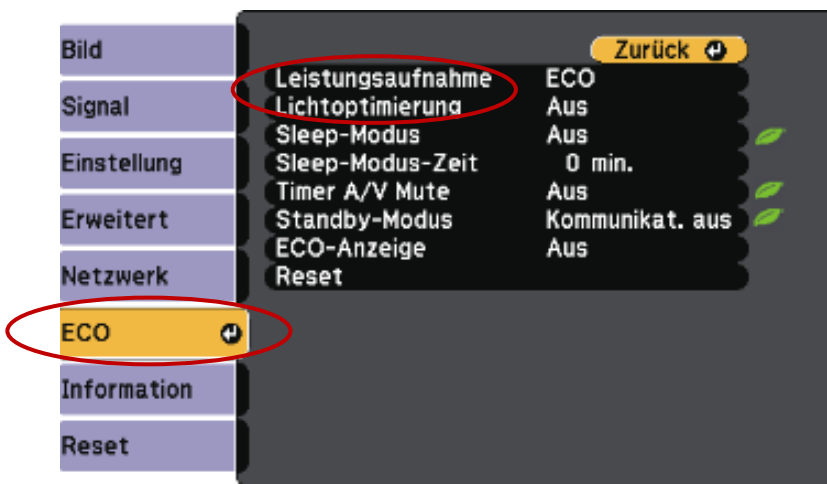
Bild
Signal
Einstellung
Erweitert
Netzwerk
ECO
Information
Reset

Zurück

| | |
|---|---|
| Leistungsaufnahme | ECO |
| Lichtoptimierung | Aus |
| Sleep-Modus | Aus |
| Sleep-Modus-Zeit | 0 min. |
| Timer A/V Mute | Aus |
| Standby-Modus | Kommunikat. aus |
| ECO-Anzeige | Aus |
| Reset | |